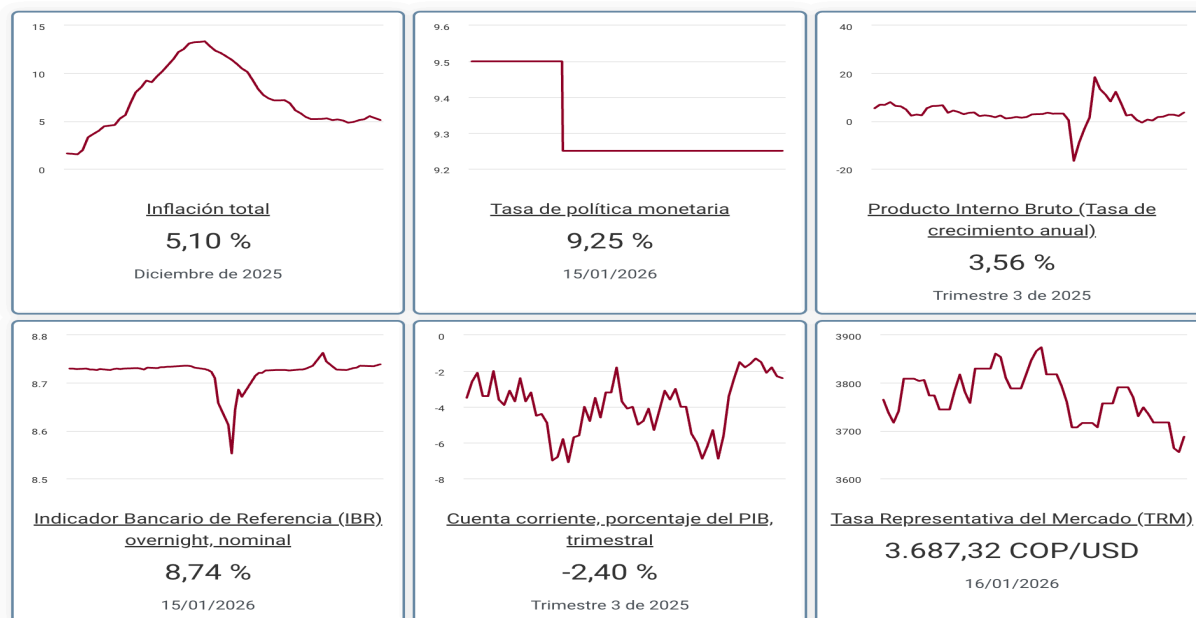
15
10
5
0

Inflación total
5,10 %
Diciembre de 2025

9.6
9.5
9.4
9.3
9.2

Tasa de política monetaria
9,25 %
15/01/2026

40
20
0
-20

Producto Interno Bruto (Tasa de crecimiento anual)
3,56 %
Trimestre 3 de 2025

8.8
8.7
8.6
8.5

Indicador Bancario de Referencia (IBR) overnight, nominal
8,74 %
15/01/2026

0
-2
-4
-6
-8

Cuenta corriente, porcentaje del PIB, trimestral
-2,40 %
Trimestre 3 de 2025

3900
3800
3700
3600

Tasa Representativa del Mercado (TRM)
3.687,32 COP/USD
16/01/2026